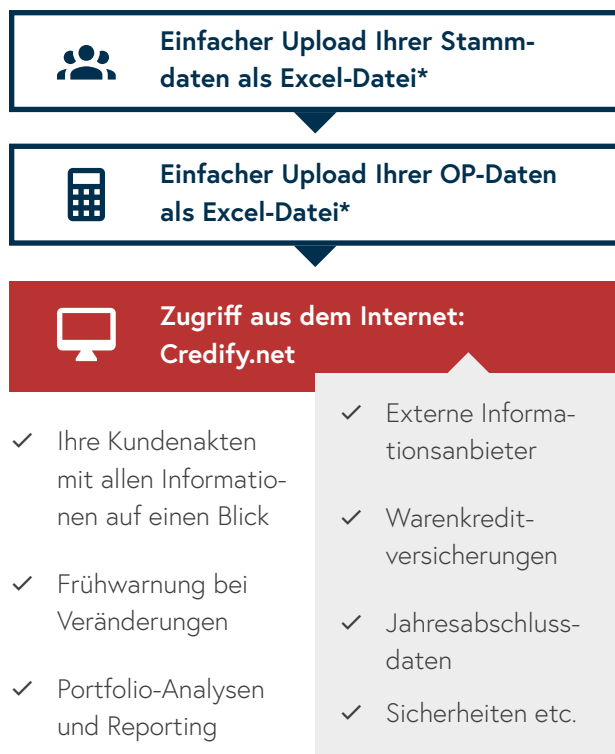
Einfacher Upload Ihrer Stammdaten als Excel-Datei*

Einfacher Upload Ihrer OP-Daten als Excel-Datei*

Zugriff aus dem Internet: Credify.net

✓ Ihre Kundenakten mit allen Informationen auf einen Blick

✓ Frühwarnung bei Veränderungen

✓ Portfolio-Analysen und Reporting

✓ Externe Informationsanbieter

✓ Warenkreditversicherungen

✓ Jahresabschlussdaten

✓ Sicherheiten etc.